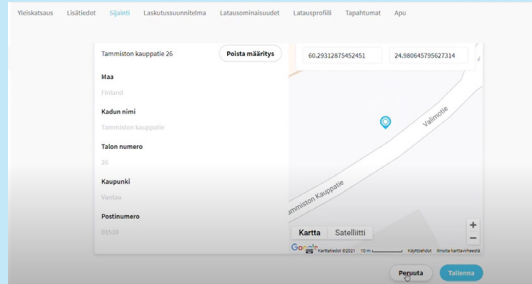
Yleiskatsaus Lisätiedot Sijainti Laskutussuunnitelma Latausominaisuudet Latausprofiili Tapahtumat Apu

Tammiston kauppatie 26

Poista määritys

60.29312875452451

24.980645795627314

Maa

Finland

Kadun nimi

Tammiston kauppatie

Talon numero

26

Kaupunki

Vantaa

Postinumero

01510

Valimotie

Tammiston Kauppatie

Kartta Satelliitti

+

−

Google Karttatiedot ©2021 10 m Käyttöehdot Ilmoita karttavirheestä

Peruuta Tallenna